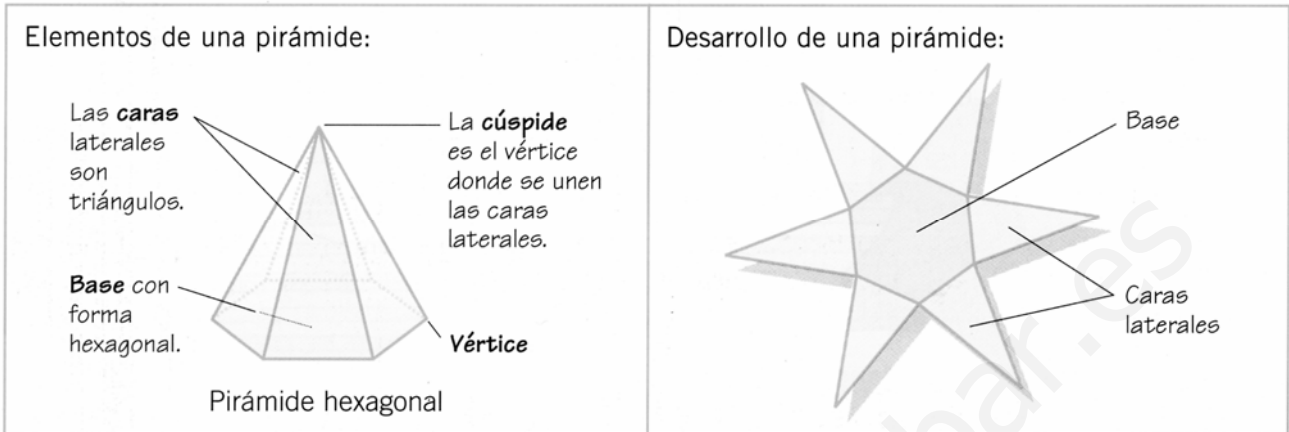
Elementos de una pirámide:

Las **caras** laterales son triángulos.

La **cúspide** es el vértice donde se unen las caras laterales.

**Base** con forma hexagonal.

***Vértice***

Pirámide hexagonal

Desarrollo de una pirámide:

Base

Caras laterales

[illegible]bar.es